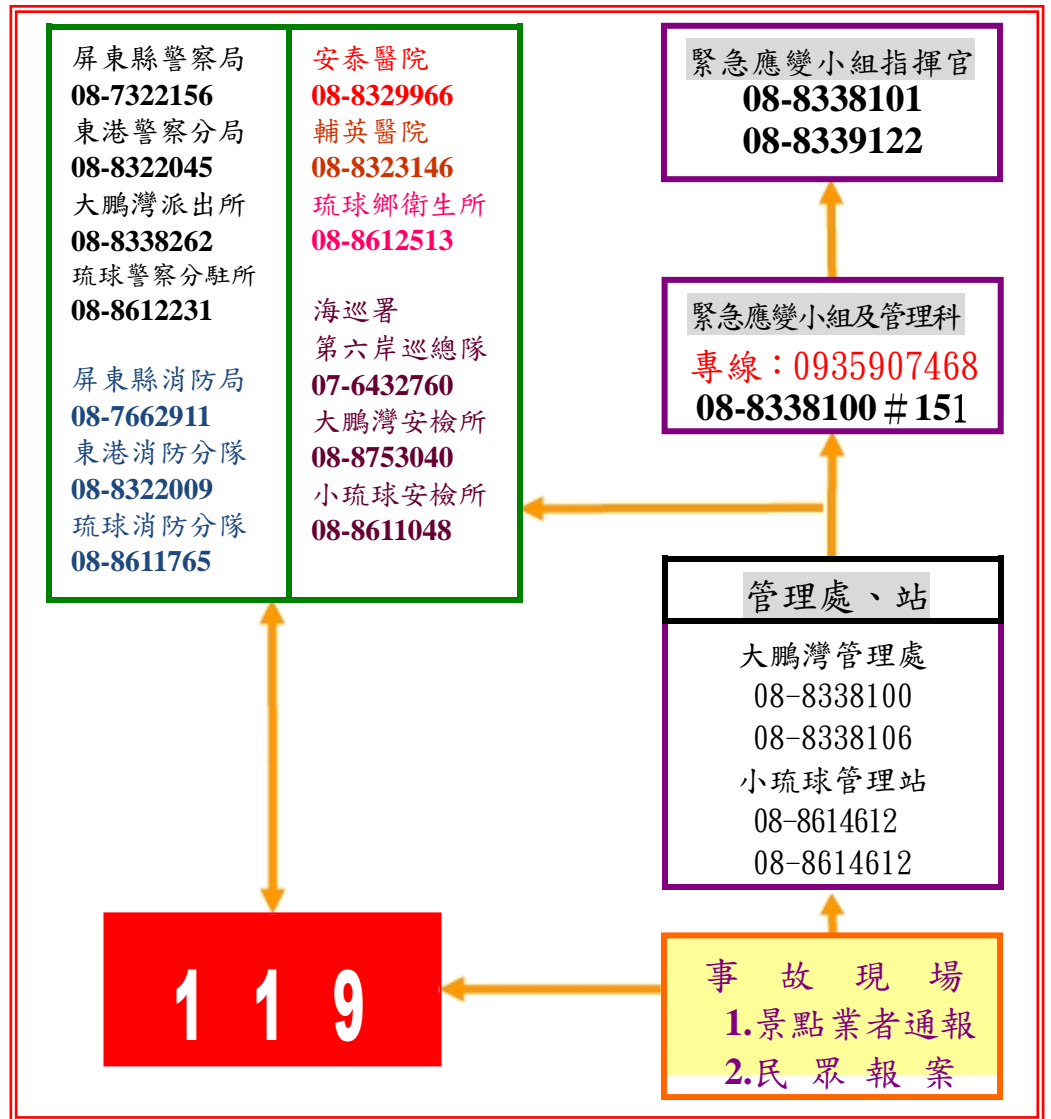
屏東縣警察局
08-7322156
東港警察分局
08-8322045
大鵬灣派出所
08-8338262
琉球警察分駐所
08-8612231

屏東縣消防局
08-7662911
東港消防分隊
08-8322009
琉球消防分隊
08-8611765

安泰醫院
08-8329966
輔英醫院
08-8323146
琉球鄉衛生所
08-8612513

海巡署
第六岸巡總隊
07-6432760
大鵬灣安檢所
08-8753040
小琉球安檢所
08-8611048

緊急應變小組指揮官
08-8338101
08-8339122

緊急應變小組及管理科
專線：0935907468
08-8338100＃151

管理處、站
大鵬灣管理處
08-8338100
08-8338106
小琉球管理站
08-8614612
08-8614612

119

事 故 現 場
1.景點業者通報
2.民 眾 報 案